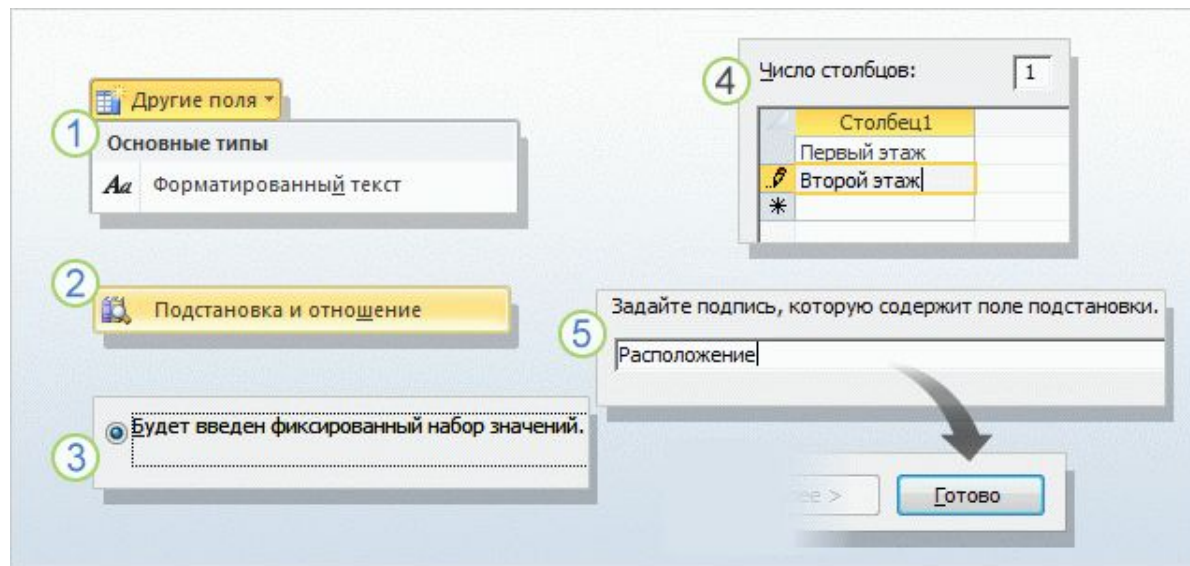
Другие поля

1

Основные типы

Aa Форматированный текст

2

Подстановка и отношение

3

Будет введен фиксированный набор значений.

4

Число столбцов: 1

| | Столбец1 |
|---|---|
| | Первый этаж |
| | Второй этаж |
| * | |

5

Задайте подпись, которую содержит поле подстановки.

Расположение

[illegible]ее >

Готово